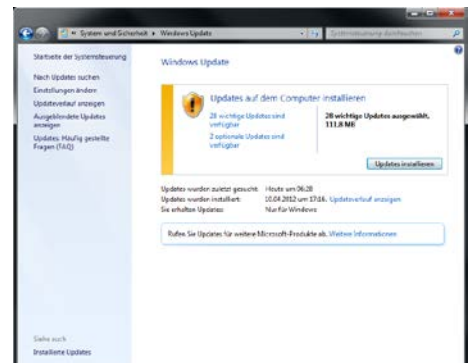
« System und Sicherheit ▸ Windows Update

Systemsteuerung durchsuchen

Startseite der Systemsteuerung

Nach Updates suchen

Einstellungen ändern

Updateverlauf anzeigen

Ausgeblendete Updates anzeigen

Updates: Häufig gestellte Fragen (FAQ)

Windows Update

Updates auf dem Computer installieren

28 wichtige Updates sind verfügbar

2 optionale Updates sind verfügbar

28 wichtige Updates ausgewählt, 111,8 MB

Updates installieren

Updates wurden zuletzt gesucht: Heute um 06:28

Updates wurden installiert: 10.04.2012 um 17:16. Updateverlauf anzeigen

Sie erhalten Updates: Nur für Windows

Rufen Sie Updates für weitere Microsoft-Produkte ab. Weitere Informationen

Siehe auch

Installierte Updates